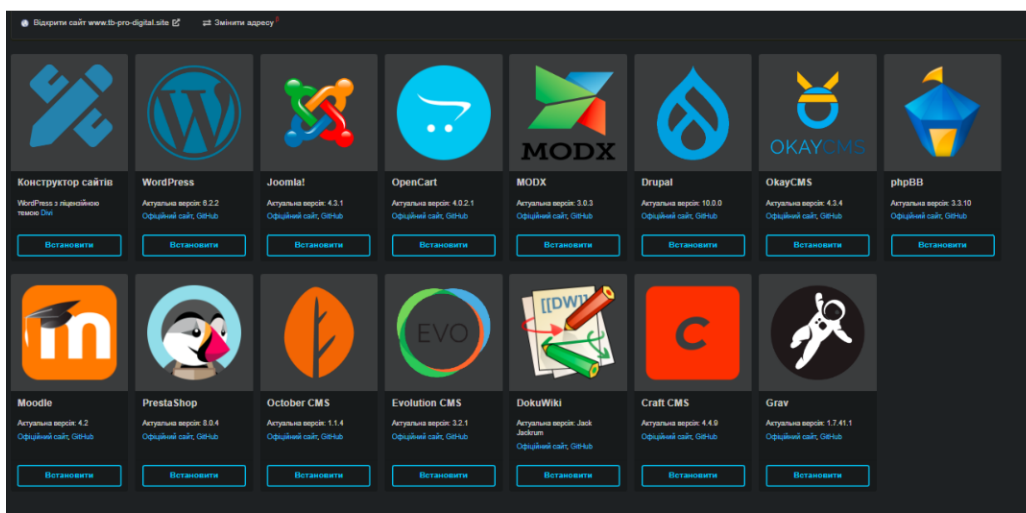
Відкрити сайт www.tb-pro-digital.site ⇄ Змінити адресу

MODX

OKAYCMS

Конструктор сайтів
WordPress з ліцензійною темою Divi
Встановити

WordPress
Актуальна версія: 6.2.2
Офіційний сайт, GitHub
Встановити

Joomla!
Актуальна версія: 4.3.1
Офіційний сайт, GitHub
Встановити

OpenCart
Актуальна версія: 4.0.2.1
Офіційний сайт, GitHub
Встановити

MODX
Актуальна версія: 3.0.3
Офіційний сайт, GitHub
Встановити

Drupal
Актуальна версія: 10.0.0
Офіційний сайт, GitHub
Встановити

OkayCMS
Актуальна версія: 4.3.4
Офіційний сайт, GitHub
Встановити

phpBB
Актуальна версія: 3.3.10
Офіційний сайт, GitHub
Встановити

EVO

[[DW]]

Moodle
Актуальна версія: 4.2
Офіційний сайт, GitHub
Встановити

PrestaShop
Актуальна версія: 8.0.4
Офіційний сайт, GitHub
Встановити

October CMS
Актуальна версія: 1.1.4
Офіційний сайт, GitHub
Встановити

Evolution CMS
Актуальна версія: 3.2.1
Офіційний сайт, GitHub
Встановити

DokuWiki
Актуальна версія: Jack Jackrum
Офіційний сайт, GitHub
Встановити

Craft CMS
Актуальна версія: 4.4.9
Офіційний сайт, GitHub
Встановити

Grav
Актуальна версія: 1.7.41.1
Офіційний сайт, GitHub
Встановити